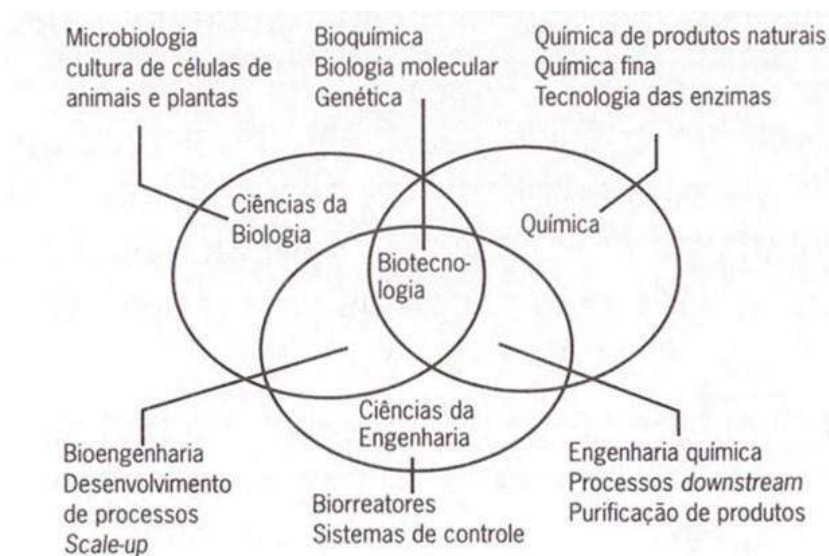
Microbiologia
cultura de células de
animais e plantas

Bioquímica
Biologia molecular
Genética

Química de produtos naturais
Química fina
Tecnologia das enzimas

Ciências da
Biologia

Química

Biotecnologia

Ciências da
Engenharia

Bioengenharia
Desenvolvimento
de processos
*Scale-up*

Biorreatores
Sistemas de controle

Engenharia química
Processos *downstream*
Purificação de produtos